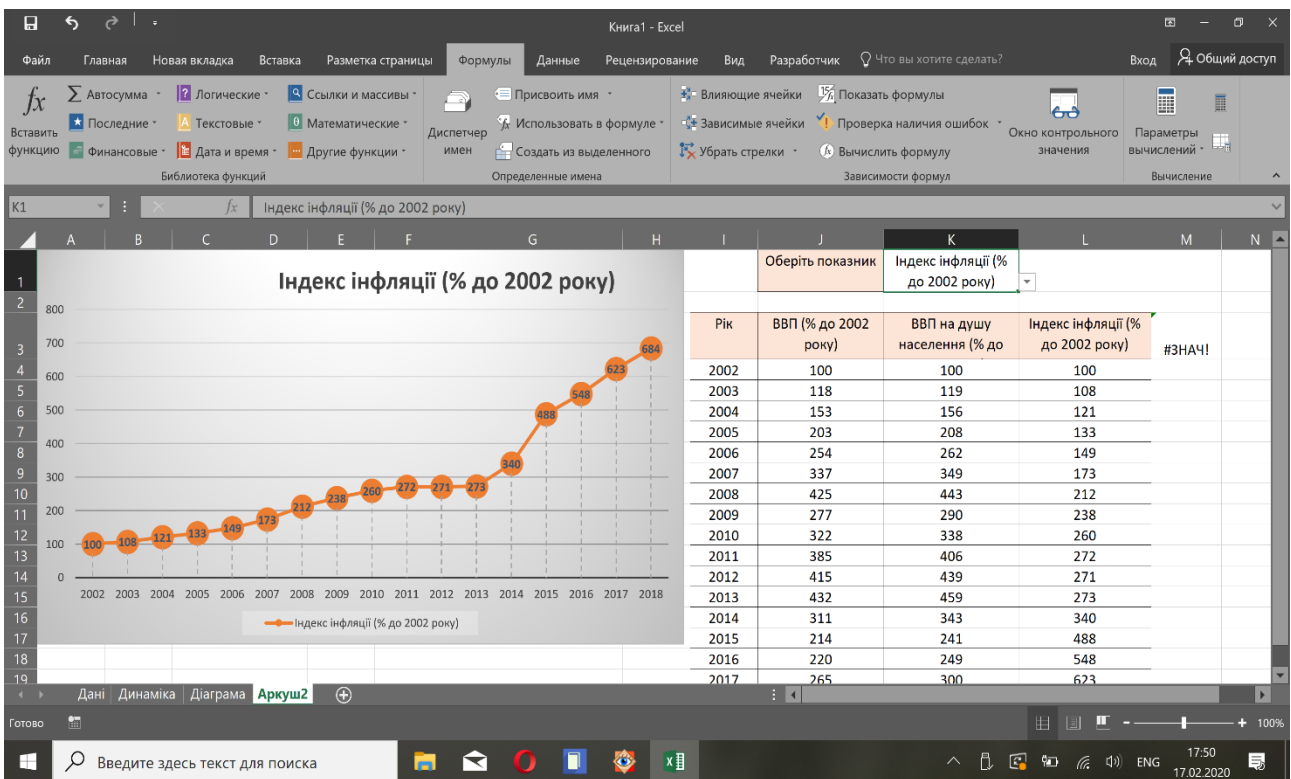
Книга1 - Excel

Файл | Главная | Новая вкладка | Вставка | Разметка страницы | Формулы | Данные | Рецензирование | Вид | Разработчик | Что вы хотите сделать? | Вход | Общий доступ

Вставить функцию | Автосумма | Последние | Финансовые | Логические | Текстовые | Дата и время | Ссылки и массивы | Математические | Другие функции | Библиотека функций

Диспетчер имен | Присвоить имя | Использовать в формуле | Создать из выделенного | Определенные имена

Влияющие ячейки | Зависимые ячейки | Убрать стрелки | Показать формулы | Проверка наличия ошибок | Вычислить формулу | Окно контрольного значения | Зависимости формул

Параметры вычислений | Вычисление

K1 | $fx$ | Індекс інфляції (% до 2002 року)

Індекс інфляції (% до 2002 року)

800
700
600
500
400
300
200
100
0

100 108 121 133 149 173 212 238 260 272 271 273 340 488 548 623 684

2002 2003 2004 2005 2006 2007 2008 2009 2010 2011 2012 2013 2014 2015 2016 2017 2018

Індекс інфляції (% до 2002 року)

Оберіть показник | Індекс інфляції (% до 2002 року)

| Рік | ВВП (% до 2002 року) | ВВП на душу населення (% до | Індекс інфляції (% до 2002 року) |
|---|---|---|---|
| 2002 | 100 | 100 | 100 |
| 2003 | 118 | 119 | 108 |
| 2004 | 153 | 156 | 121 |
| 2005 | 203 | 208 | 133 |
| 2006 | 254 | 262 | 149 |
| 2007 | 337 | 349 | 173 |
| 2008 | 425 | 443 | 212 |
| 2009 | 277 | 290 | 238 |
| 2010 | 322 | 338 | 260 |
| 2011 | 385 | 406 | 272 |
| 2012 | 415 | 439 | 271 |
| 2013 | 432 | 459 | 273 |
| 2014 | 311 | 343 | 340 |
| 2015 | 214 | 241 | 488 |
| 2016 | 220 | 249 | 548 |
| 2017 | 265 | 300 | 623 |

#ЗНАЧ!

Дані | Динаміка | Діаграма | Аркуш2

Готово | 100%

Введите здесь текст для поиска | ENG | 17:50 | 17.02.2020